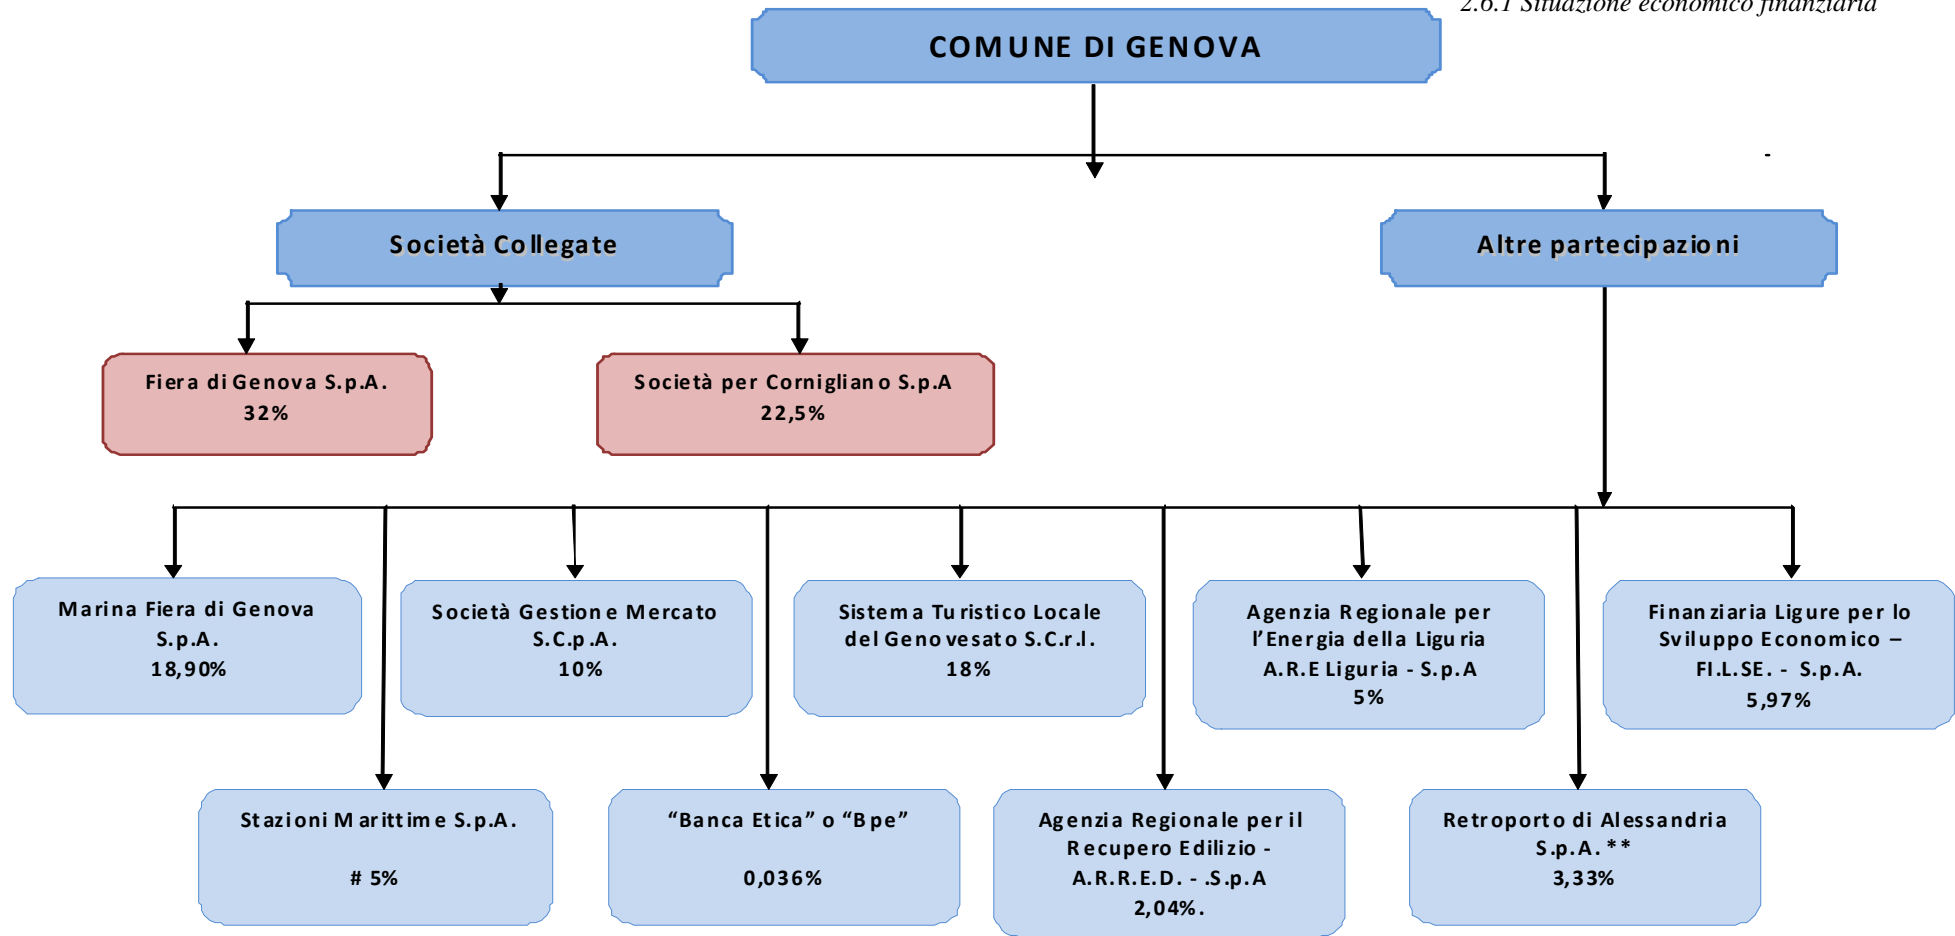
2.6.1 Situazione economico finanziaria

COMUNE DI GENOVA

Società Collegate

Altre partecipazioni

Fiera di Genova S.p.A.
32%

Società per Cornigliano S.p.A
22,5%

Marina Fiera di Genova S.p.A.
18,90%

Società Gestione Mercato S.C.p.A.
10%

Sistema Turistico Locale del Genovesato S.C.r.l.
18%

Agenzia Regionale per l'Energia della Liguria A.R.E Liguria - S.p.A
5%

Finanziaria Ligure per lo Sviluppo Economico – FI.L.SE. - S.p.A.
5,97%

Stazioni Marittime S.p.A.

# 5%

"Banca Etica" o "Bpe"

0,036%

Agenzia Regionale per il Recupero Edilizio - A.R.R.E.D. - .S.p.A
2,04%.

Retroporto di Alessandria S.p.A. **
3,33%